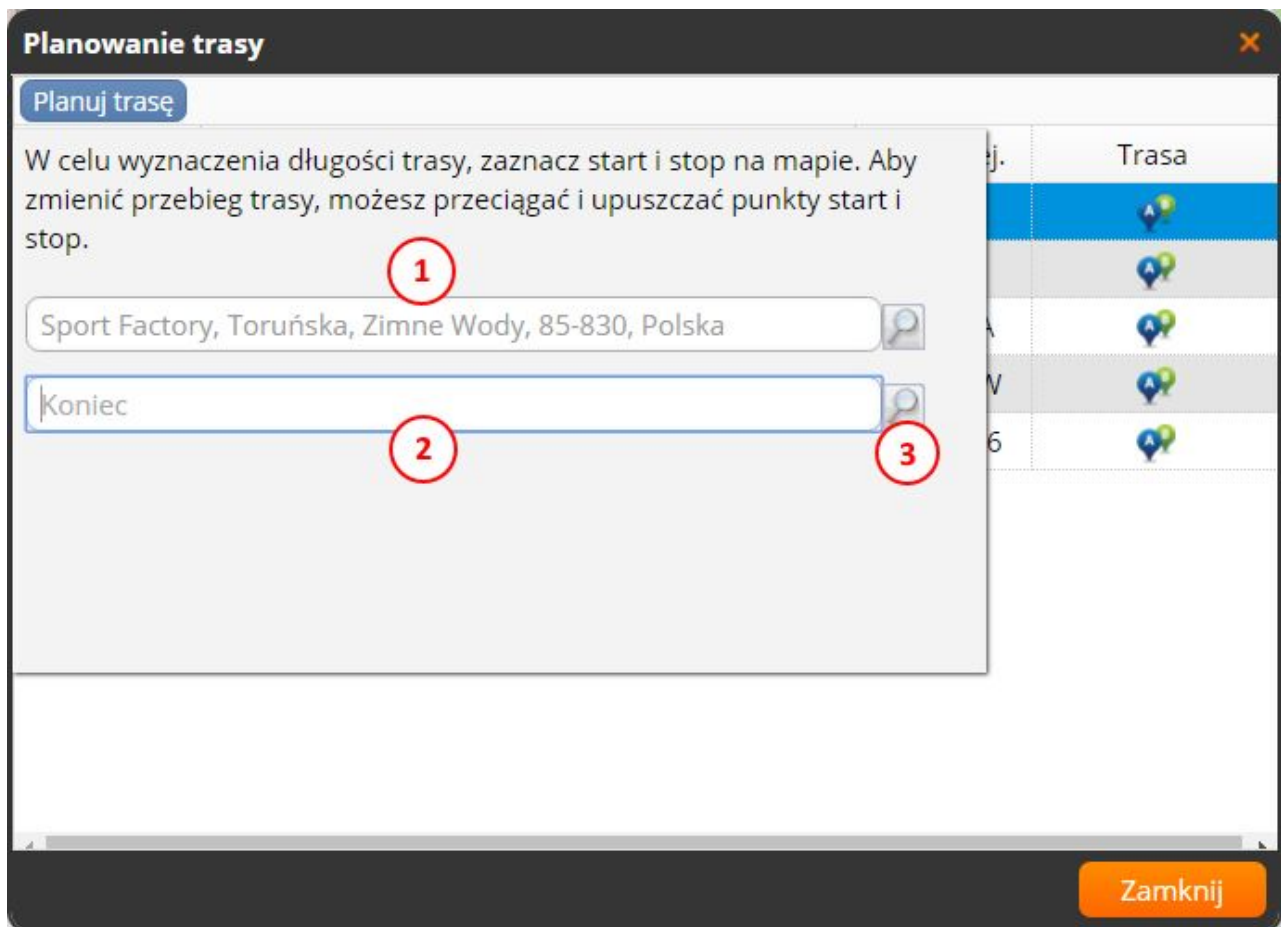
Planowanie trasy

Planuj trasę

W celu wyznaczenia długości trasy, zaznacz start i stop na mapie. Aby zmienić przebieg trasy, możesz przeciągać i upuszczać punkty start i stop.

1

Sport Factory, Toruńska, Zimne Wody, 85-830, Polska

Koniec

2

3

ej.

Trasa

A

W

6

Zamknij